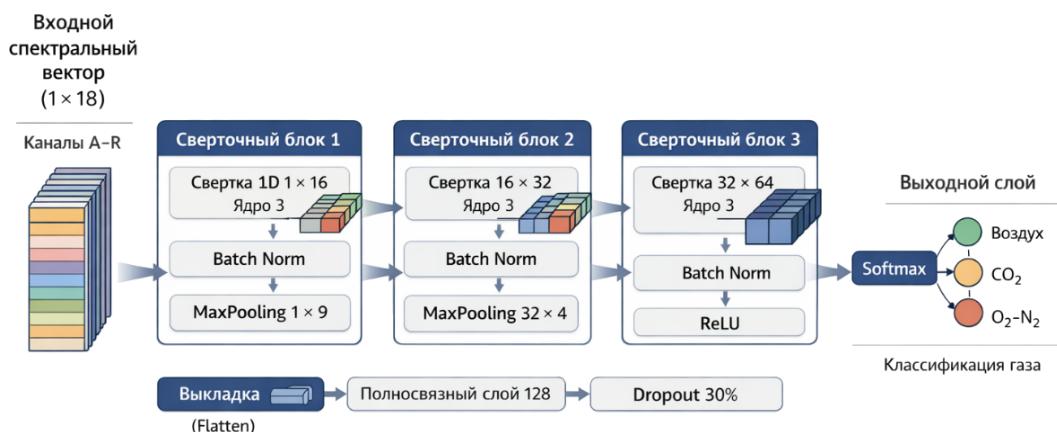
Входной спектральный вектор
$(1 \times 18)$

Каналы A–R

Сверточный блок 1
Свертка 1D $1 \times 16$
Ядро 3
Batch Norm
MaxPooling $1 \times 9$

Сверточный блок 2
Свертка $16 \times 32$
Ядро 3
Batch Norm
MaxPooling $32 \times 4$

Сверточный блок 3
Свертка $32 \times 64$
Ядро 3
Batch Norm
ReLU

Выходной слой
Softmax
Воздух
$CO_2$
$O_2$–$N_2$
Классификация газа

Выкладка
(Flatten)
Полносвязный слой 128
Dropout 30%